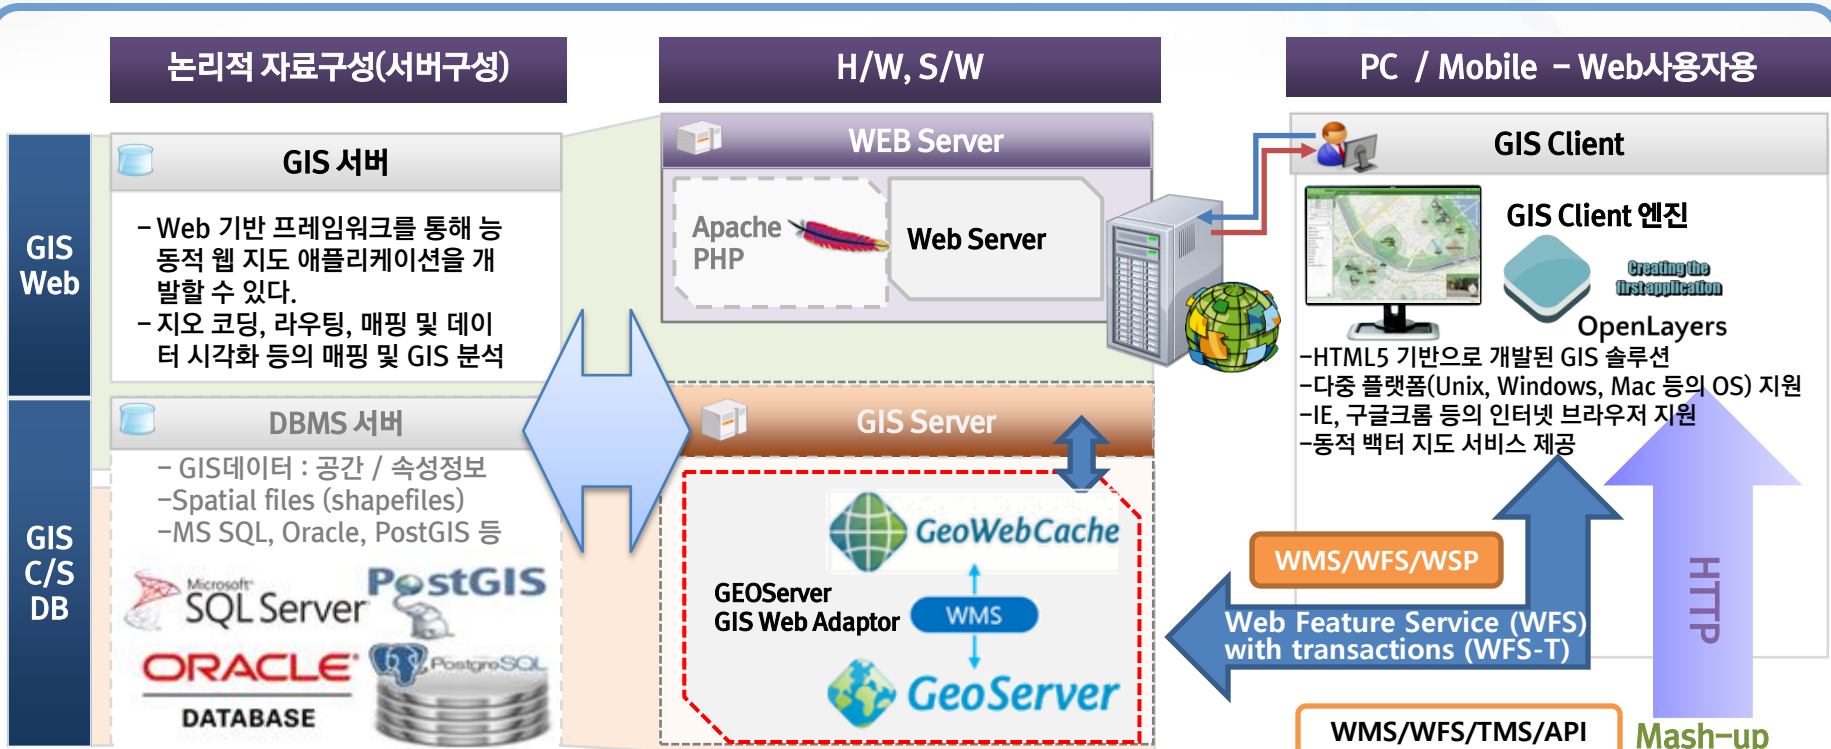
논리적 자료구성(서버구성)

H/W, S/W

PC / Mobile – Web사용자용

GIS Web

GIS C/S DB

GIS 서버

– Web 기반 프레임워크를 통해 능동적 웹 지도 애플리케이션을 개발할 수 있다.
– 지오 코딩, 라우팅, 매핑 및 데이터 시각화 등의 매핑 및 GIS 분석

DBMS 서버

– GIS데이터 : 공간 / 속성정보
–Spatial files (shapefiles)
–MS SQL, Oracle, PostGIS 등

Microsoft SQL Server

PostGIS

ORACLE DATABASE

PostgreSQL

WEB Server

Apache PHP

Web Server

GIS Server

GeoWebCache

GEOServer GIS Web Adaptor

WMS

GeoServer

GIS Client

GIS Client 엔진

Creating the first application

OpenLayers

–HTML5 기반으로 개발된 GIS 솔루션
–다중 플랫폼(Unix, Windows, Mac 등의 OS) 지원
–IE, 구글크롬 등의 인터넷 브라우저 지원
–동적 백터 지도 서비스 제공

WMS/WFS/WSP

Web Feature Service (WFS) with transactions (WFS-T)

HTTP

WMS/WFS/TMS/API

Mash-up